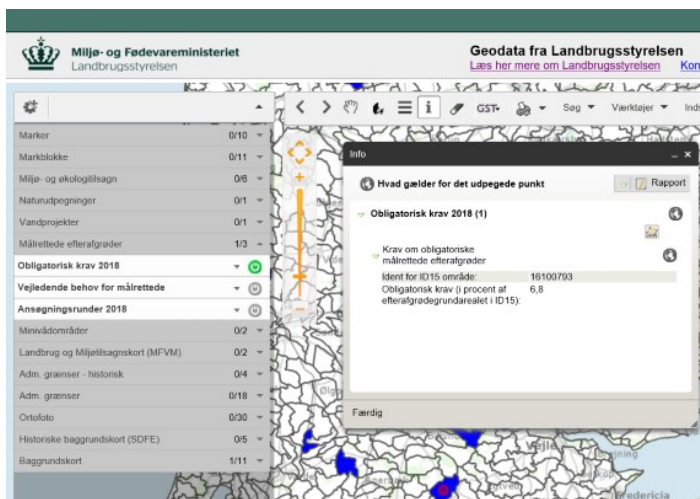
Miljø- og Fødevareministeriet
Landbrugsstyrelsen

Geodata fra Landbrugsstyrelsen
Læs her mere om Landbrugsstyrelsen Kon

GST· Søg Værktøjer Indt

| | |
|---|---|
| Marker | 0/10 |
| Markblokke | 0/11 |
| Miljø- og økologitilsagn | 0/6 |
| Naturudpegninger | 0/1 |
| Vandprojekter | 0/1 |
| Målrettede efterafgrøder | 1/3 |
| Obligatorisk krav 2018 | |
| Vejledende behov for målrettede | |
| Ansøgningsrunder 2018 | |
| Minivådområder | 0/2 |
| Landbrug og Miljøtilsagnskort (MFVM) | 0/2 |
| Adm. grænser - historisk | 0/4 |
| Adm. grænser | 0/18 |
| Ortofoto | 0/30 |
| Historiske baggrundskort (SDFE) | 0/5 |
| Baggrundskort | 1/11 |

Info

Hvad gælder for det udpegede punkt
Rapport

Obligatorisk krav 2018 (1)

Krav om obligatoriske målrettede efterafgrøder

| | |
|---|---|
| Ident for ID15 område: | 16100793 |
| Obligatorisk krav (i procent af efterafgrødegrundarealet i ID15): | 6,8 |

Færdig

Vejle
Fredericia